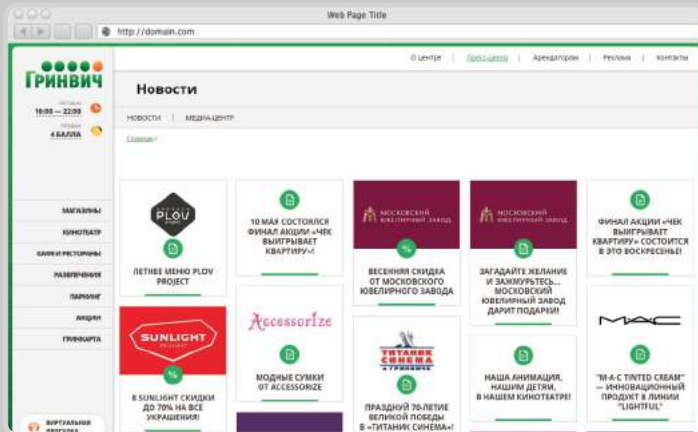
Web Page Title

http://domain.com

ГРИНВИЧ

10:00 — 22:00

4 БАЛЛА

О центре | Пресс-центр | Арендаторам | Реклама | Контакты

Новости

НОВОСТИ | МЕДИА-ЦЕНТР

Главная /

МАГАЗИНЫ

КИНОТЕАТР

КАФЕ И РЕСТОРАНЫ

РАЗВЛЕЧЕНИЯ

ПАРКИНГ

АКЦИИ

ГРИНКАРТА

ВИРТУАЛЬНАЯ ПРОГУЛКА

PLOV

ЛЕТНЕЕ МЕНЮ PLOV PROJECT

SUNLIGHT

%

В SUNLIGHT СКИДКИ ДО 70% НА ВСЕ УКРАШЕНИЯ!

10 МАЯ СОСТОЯЛСЯ ФИНАЛ АКЦИИ «ЧЕК ВЫИГРЫВАЕТ КВАРТИРУ»!

Accessorize

МОДНЫЕ СУМКИ ОТ ACCESSORIZE

МОСКОВСКИЙ ЮВЕЛИРНЫЙ ЗАВОД

%

ВЕСЕННЯЯ СКИДКА ОТ МОСКОВСКОГО ЮВЕЛИРНОГО ЗАВОДА

ТИТАНИК СИНЕМА

ПРАЗДНУЙ 70-ЛЕТИЕ ВЕЛИКОЙ ПОБЕДЫ В «ТИТАНИК СИНЕМА»!

МОСКОВСКИЙ ЮВЕЛИРНЫЙ ЗАВОД

ЗАГАДАЙТЕ ЖЕЛАНИЕ И ЗАЖМУРЬТЕСЬ... МОСКОВСКИЙ ЮВЕЛИРНЫЙ ЗАВОД ДАРИТ ПОДАРКИ!

НАША АНИМАЦИЯ, НАШИМ ДЕТЯМ, В НАШЕМ КИНОТЕАТРЕ!

ФИНАЛ АКЦИИ «ЧЕК ВЫИГРЫВАЕТ КВАРТИРУ» СОСТОИТСЯ В ЭТО ВОСКРЕСЕНЬЕ!

MAC

"M·A·C TINTED CREAM" — ИННОВАЦИОННЫЙ ПРОДУКТ В ЛИНИИ "LIGHTFUL"